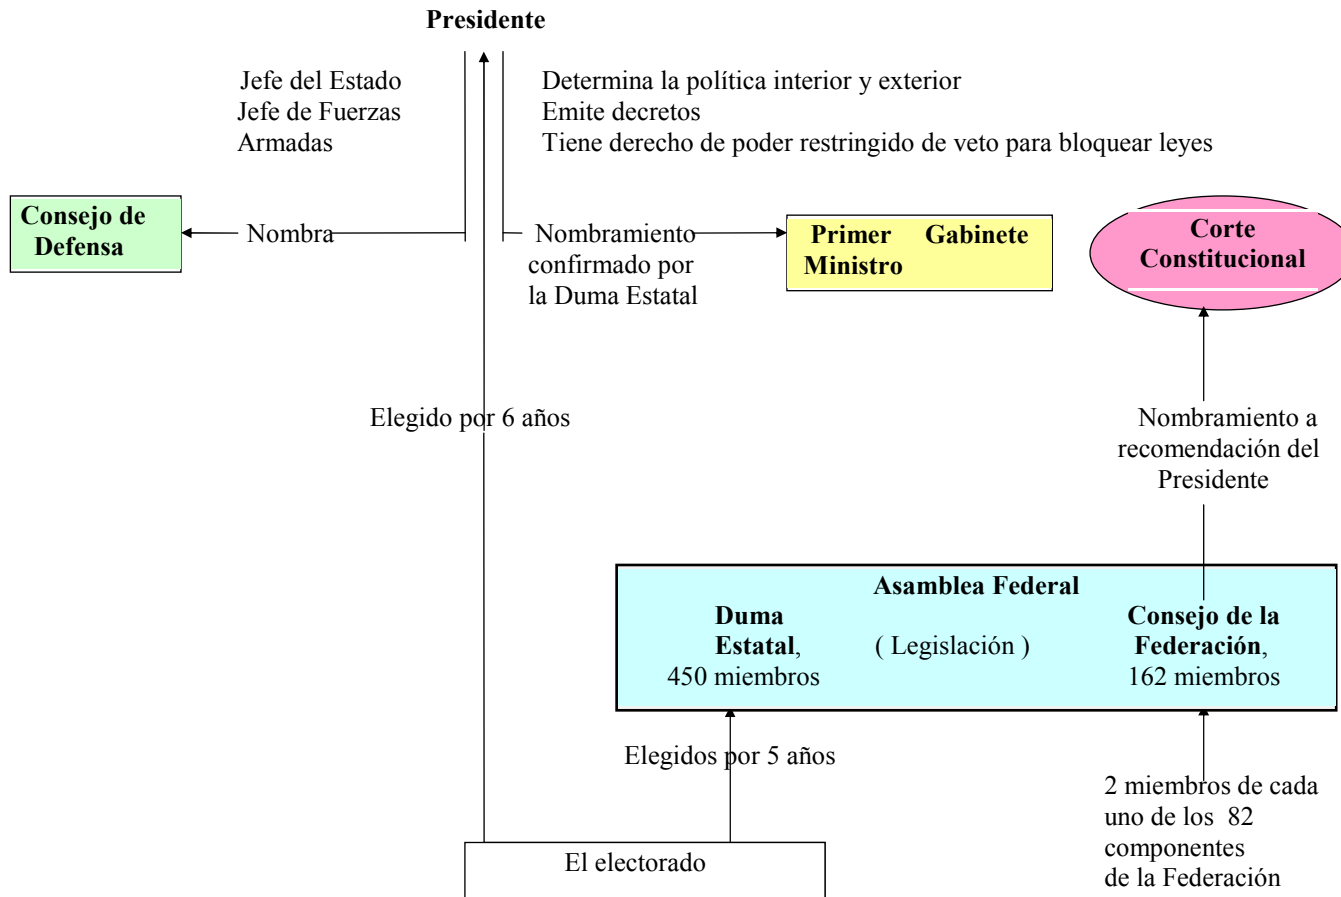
**Presidente**

Jefe del Estado
Jefe de Fuerzas
Armadas

Determina la política interior y exterior
Emite decretos
Tiene derecho de poder restringido de veto para bloquear leyes

**Consejo de Defensa**

Nombra

Nombramiento confirmado por la Duma Estatal

**Primer Ministro** **Gabinete**

**Corte Constitucional**

Elegido por 6 años

Nombramiento a recomendación del Presidente

**Asamblea Federal**

**Duma Estatal**, 450 miembros

( Legislación )

**Consejo de la Federación**, 162 miembros

Elegidos por 5 años

2 miembros de cada uno de los 82 componentes de la Federación

El electorado